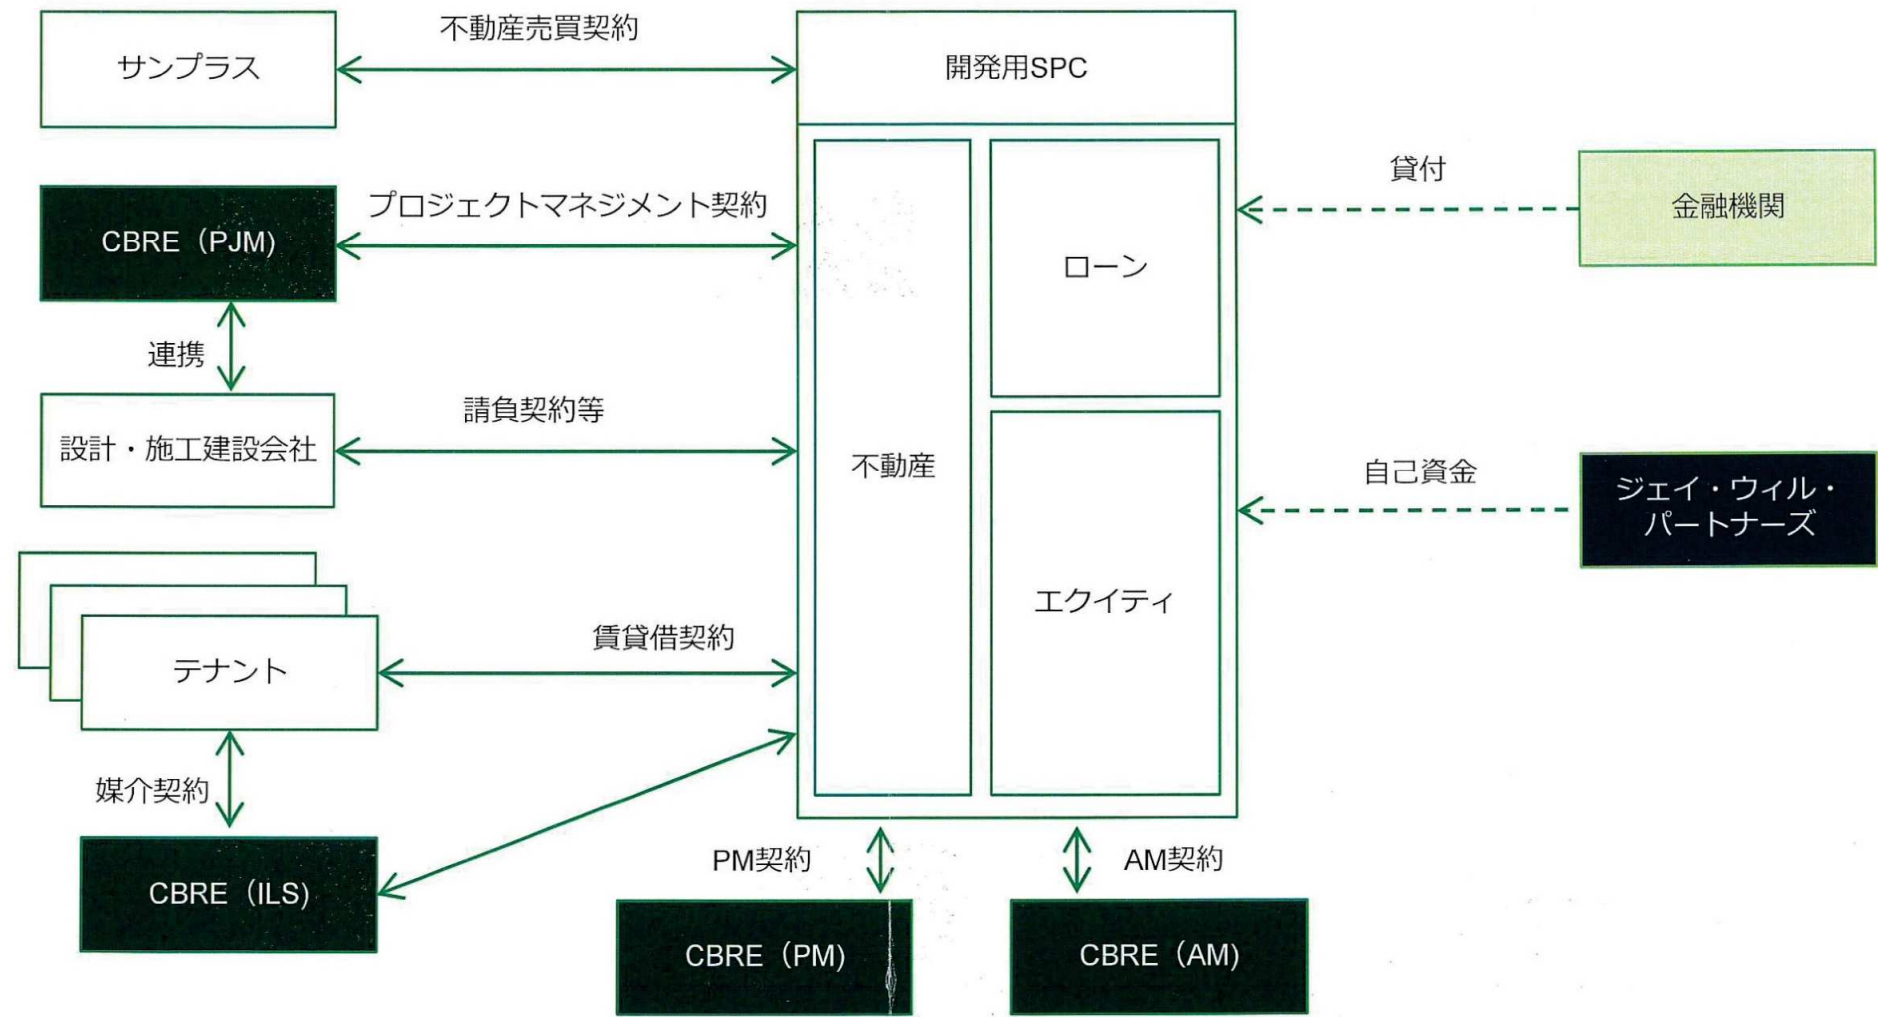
サンプラス

不動産売買契約

開発用SPC

CBRE（PJM）

プロジェクトマネジメント契約

連携

設計・施工建設会社

請負契約等

テナント

賃貸借契約

媒介契約

CBRE（ILS）

不動産

ローン

エクイティ

貸付

金融機関

自己資金

ジェイ・ウィル・パートナーズ

PM契約

CBRE（PM）

AM契約

CBRE（AM）